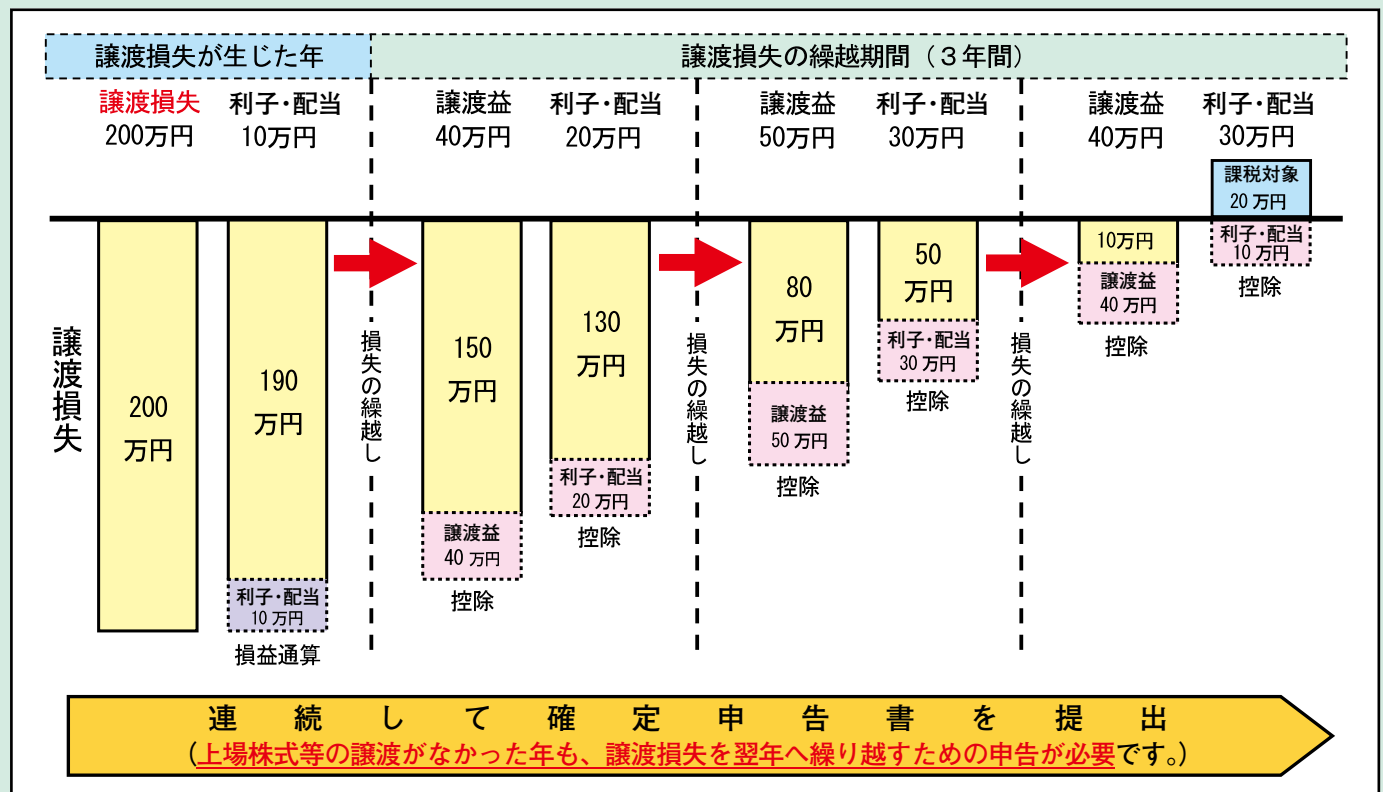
譲渡損失が生じた年

譲渡損失の繰越期間（３年間）

譲渡損失 200万円

利子・配当 10万円

譲渡益 40万円

利子・配当 20万円

譲渡益 50万円

利子・配当 30万円

譲渡益 40万円

利子・配当 30万円

課税対象 20万円

譲渡損失

200 万円

190 万円

利子・配当 10万円

損益通算

損失の繰越し

150 万円

譲渡益 40万円

控除

130 万円

利子・配当 20万円

控除

損失の繰越し

80 万円

譲渡益 50万円

控除

50 万円

利子・配当 30万円

控除

損失の繰越し

10万円

譲渡益 40万円

控除

利子・配当 10万円

控除

連続して確定申告書を提出

（上場株式等の譲渡がなかった年も、譲渡損失を翌年へ繰り越すための申告が必要です。）